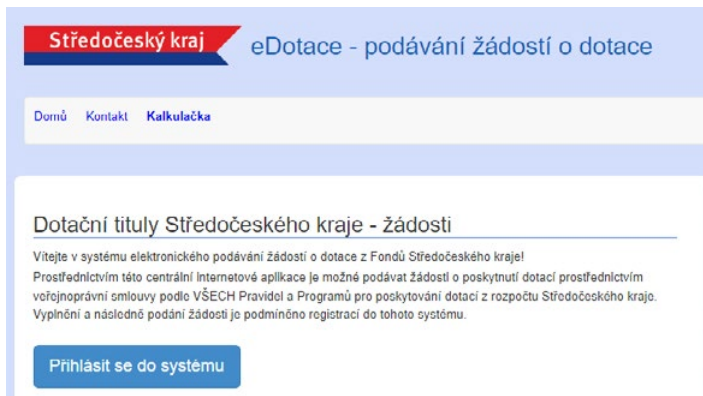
Středočeský kraj

eDotace - podávání žádostí o dotace

Domů Kontakt Kalkulačka

Dotační tituly Středočeského kraje - žádosti

Vítejte v systému elektronického podávání žádostí o dotace z Fondů Středočeského kraje!
Prostřednictvím této centrální internetové aplikace je možné podávat žádosti o poskytnutí dotací prostřednictvím veřejnoprávní smlouvy podle VŠECH Pravidel a Programů pro poskytování dotací z rozpočtu Středočeského kraje.
Vyplnění a následné podání žádosti je podmíněno registrací do tohoto systému.

Přihlásit se do systému